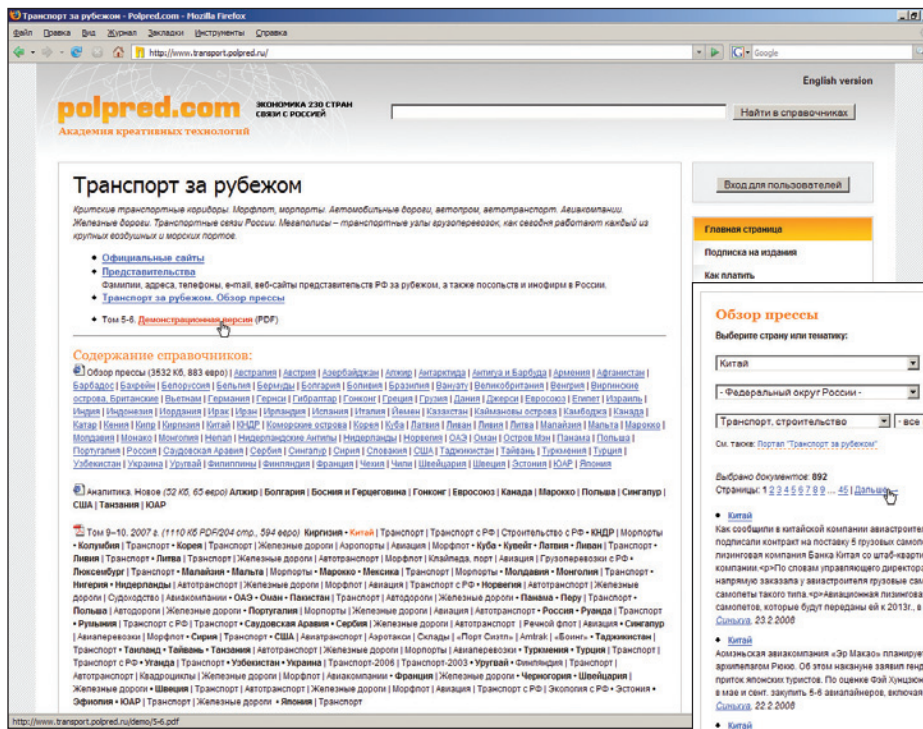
Транспорт за рубежом - Polpred.com - Mozilla Firefox

Файл Правка Вид Журнал Закладки Инструменты Справка

http://www.transport.polpred.ru/

Google

English version

polpred.com ЭКОНОМИКА 230 СТРАН СВЯЗИ С РОССИЕЙ

Академия креативных технологий

Найти в справочниках

Транспорт за рубежом

Критские транспортные коридоры. Морфлот, морпорты. Автомобильные дороги, автопром, автотранспорт. Авиакомпании. Железные дороги. Транспортные связи России. Мегаполисы – транспортные узлы грузоперевозок, как сегодня работают каждый из крупных воздушных и морских портов.

- Официальные сайты
- Представительства
Фамилии, адреса, телефоны, e-mail, веб-сайты представительств РФ за рубежом, а также посольств и инофирм в России.
- Транспорт за рубежом. Обзор прессы

- Том 5-6. Демонстрационная версия (PDF)

Содержание справочников:

Обзор прессы (3532 Кб, 883 евро) | Австралия | Австрия | Азербайджан | Алжир | Антарктида | Антигуа и Барбуда | Армения | Афганистан | Барбадос | Бахрейн | Белоруссия | Бельгия | Бермуды | Болгария | Боливия | Бразилия | Вануату | Великобритания | Венгрия | Виргинские острова, Британские | Вьетнам | Германия | Гернси | Гибралтар | Гонконг | Греция | Грузия | Дания | Джерси | Евросоюз | Египет | Израиль | Индия | Индонезия | Иордания | Ирак | Иран | Ирландия | Испания | Италия | Йемен | Казахстан | Каймановы острова | Камбоджа | Канада | Катар | Кения | Кипр | Киргизия | Китай | КНДР | Коморские острова | Корея | Куба | Латвия | Ливан | Ливия | Литва | Малайзия | Мальта | Марокко | Молдавия | Монако | Монголия | Непал | Нидерландские Антилы | Нидерланды | Норвегия | ОАЭ | Оман | Остров Мэн | Панама | Польша | Португалия | Россия | Саудовская Аравия | Сербия | Сингапур | Словакия | США | Таджикистан | Тайвань | Туркмения | Турция | Узбекистан | Украина | Уругвай | Филиппины | Финляндия | Франция | Чехия | Чили | Швейцария | Швеция | Эстония | ЮАР | Япония

Аналитика. Новое (52 Кб, 65 евро) Алжир | Болгария | Босния и Герцеговина | Гонконг | Евросоюз | Канада | Марокко | Польша | Сингапур | США | Танзания | ЮАР

Том 9–10, 2007 г. (1110 Кб PDF/204 стр., 594 евро) Киргизия • Китай | Транспорт | Транспорт с РФ | Строительство с РФ • КНДР | Морпорты • Колумбия | Транспорт • Корея | Транспорт | Железные дороги | Аэропорты | Авиация | Морфлот • Куба • Кувейт • Латвия • Ливан | Транспорт • Ливия | Транспорт • Литва | Транспорт | Железные дороги | Автотранспорт | Морфлот | Клайпеда, порт | Авиация | Грузоперевозки с РФ • Люксембург | Транспорт • Малайзия • Мальта | Морпорты • Марокко • Мексика | Транспорт • Молдавия • Монголия | Транспорт • Нигерия • Нидерланды | Автотранспорт | Железные дороги | Морфлот | Авиация | Транспорт с РФ • Норвегия | Автотранспорт | Железные дороги | Судоходство | Авиакомпании • ОАЭ • Оман • Пакистан | Транспорт | Автодороги • Панама • Перу | Транспорт • Польша | Автодороги | Железные дороги • Португалия | Морпорты | Железные дороги | Авиация | Автотранспорт • Россия • Руанда | Транспорт • Румыния | Транспорт с РФ | Транспорт • Саудовская Аравия • Сербия | Железные дороги | Автотранспорт | Речной флот | Авиация • Сингапур | Авиаперевозки | Морфлот • Сирия | Транспорт • США | Авиатранспорт | Аэротакси | Склады | «Порт Сиэтл» | Amtrak | «Боинг» • Таджикистан | Транспорт • Таиланд • Тайвань • Танзания | Автотранспорт | Железные дороги | Морпорты | Авиаперевозки • Туркмения • Турция | Транспорт | Транспорт с РФ • Уганда | Транспорт • Узбекистан • Украина | Транспорт-2006 | Транспорт-2003 • Уругвай • Финляндия | Транспорт | Автотранспорт | Квадроциклы | Железные дороги | Морфлот | Авиакомпании • Франция | Железные дороги | Транспорт | Железные дороги • Швеция | Транспорт | Автотранспорт | Железные дороги | Морфлот | Авиация | Транспорт с РФ | Экология с РФ • Эстония • Эфиопия • ЮАР | Транспорт | Железные дороги • Япония | Транспорт

http://www.transport.polpred.ru/demo/5-6.pdf

Вход для пользователей

Главная страница
Подписка на издания
Как платить

Обзор прессы
Выберите страну или тематику:
Китай
- Федеральный округ России -
Транспорт, строительство
- все
См. также: Портал "Транспорт за рубежом"

Выбрано документов: 892
Страницы: 1 2 3 4 5 6 7 8 9 ... 45 | Дальше...

• Китай
Как сообщили в китайской компании авиастроител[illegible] подписали контракт на поставку 5 грузовых самоле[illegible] лизинговая компания Банка Китая со штаб-кварти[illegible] компании.<p>По словам управляющего директора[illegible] напрямую заказала у авиастроителя грузовые само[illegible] самолеты такого типа.<p>Авиационная лизингова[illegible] самолетов, которые будут переданы ей к 2013г., в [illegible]
Синьхуа, 23.2.2008

• Китай
Аомэньская авиакомпания «Эр Макао» планирует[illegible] архипелагом Рюкю. Об этом накануне заявил генд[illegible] приток японских туристов. По оценке Фэй Хунцзюн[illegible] в мае и сент. закупить 5-6 авиалайнеров, включая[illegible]
Синьхуа, 22.2.2008

• Китай